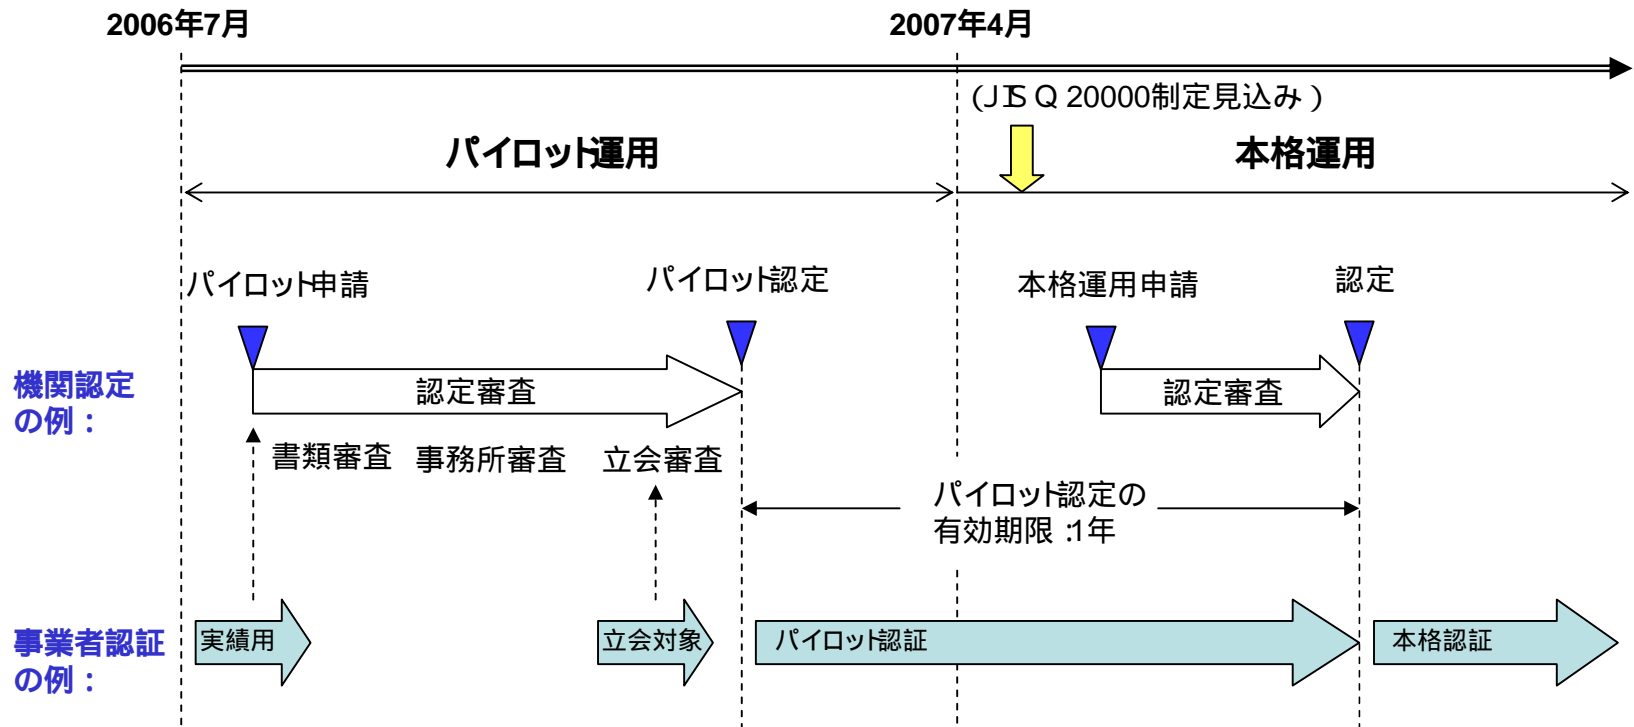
2006年7月

2007年4月

(JIS Q 20000制定見込み)

パイロット運用

本格運用

パイロット申請

パイロット認定

本格運用申請

認定

機関認定の例：

認定審査

認定審査

書類審査　事務所審査　立会審査

パイロット認定の有効期限：1年

事業者認証の例：

実績用

立会対象

パイロット認証

本格認証